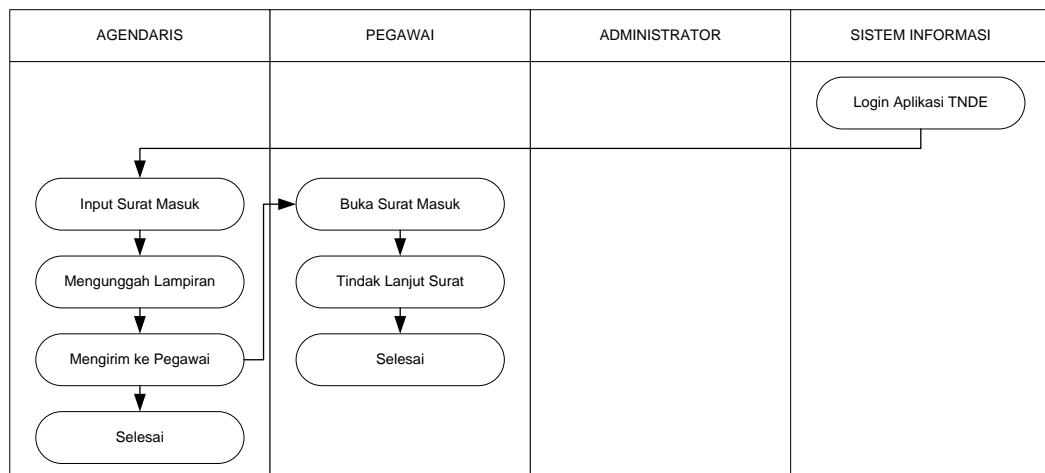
| AGENDARIS | PEGAWAI | ADMINISTRATOR | SISTEM INFORMASI |
|---|---|---|---|

Login Aplikasi TNDE

Input Surat Masuk

Mengunggah Lampiran

Mengirim ke Pegawai

Selesai

Buka Surat Masuk

Tindak Lanjut Surat

Selesai